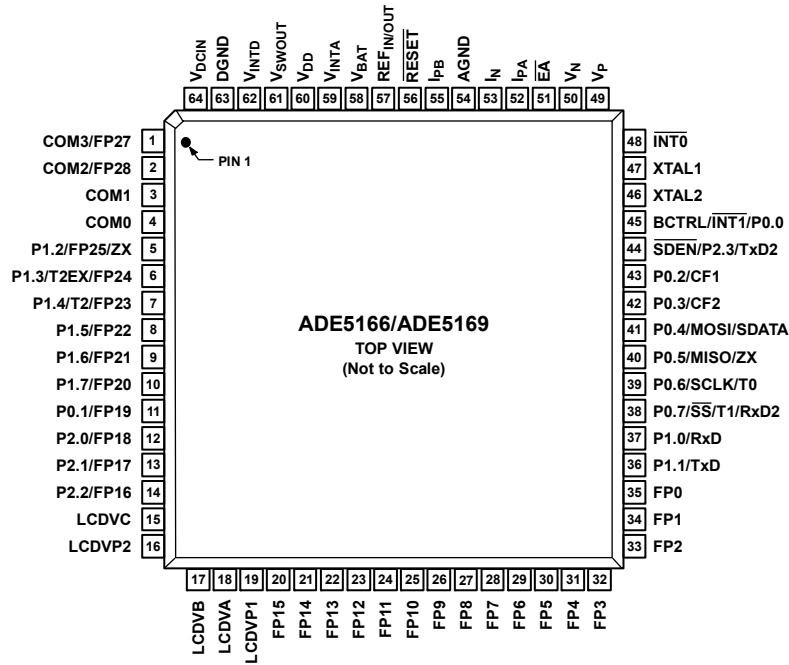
$V_{DCIN}$ 64
DGND 63
$V_{INTD}$ 62
$V_{SWOUT}$ 61
$V_{DD}$ 60
$V_{INTA}$ 59
$V_{BAT}$ 58
$REF_{IN/OUT}$ 57
$\overline{RESET}$ 56
$I_{PB}$ 55
AGND 54
$I_N$ 53
$I_{PA}$ 52
$\overline{EA}$ 51
$V_N$ 50
$V_P$ 49

PIN 1

1 COM3/FP27
2 COM2/FP28
3 COM1
4 COM0
5 P1.2/FP25/ZX
6 P1.3/T2EX/FP24
7 P1.4/T2/FP23
8 P1.5/FP22
9 P1.6/FP21
10 P1.7/FP20
11 P0.1/FP19
12 P2.0/FP18
13 P2.1/FP17
14 P2.2/FP16
15 LCDVC
16 LCDVP2

ADE5166/ADE5169
TOP VIEW
(Not to Scale)

48 $\overline{INT0}$
47 XTAL1
46 XTAL2
45 BCTRL/$\overline{INT1}$/P0.0
44 $\overline{SDEN}$/P2.3/TxD2
43 P0.2/CF1
42 P0.3/CF2
41 P0.4/MOSI/SDATA
40 P0.5/MISO/ZX
39 P0.6/SCLK/T0
38 P0.7/$\overline{SS}$/T1/RxD2
37 P1.0/RxD
36 P1.1/TxD
35 FP0
34 FP1
33 FP2

17 LCDVB
18 LCDVA
19 LCDVP1
20 FP15
21 FP14
22 FP13
23 FP12
24 FP11
25 FP10
26 FP9
27 FP8
28 FP7
29 FP6
30 FP5
31 FP4
32 FP3